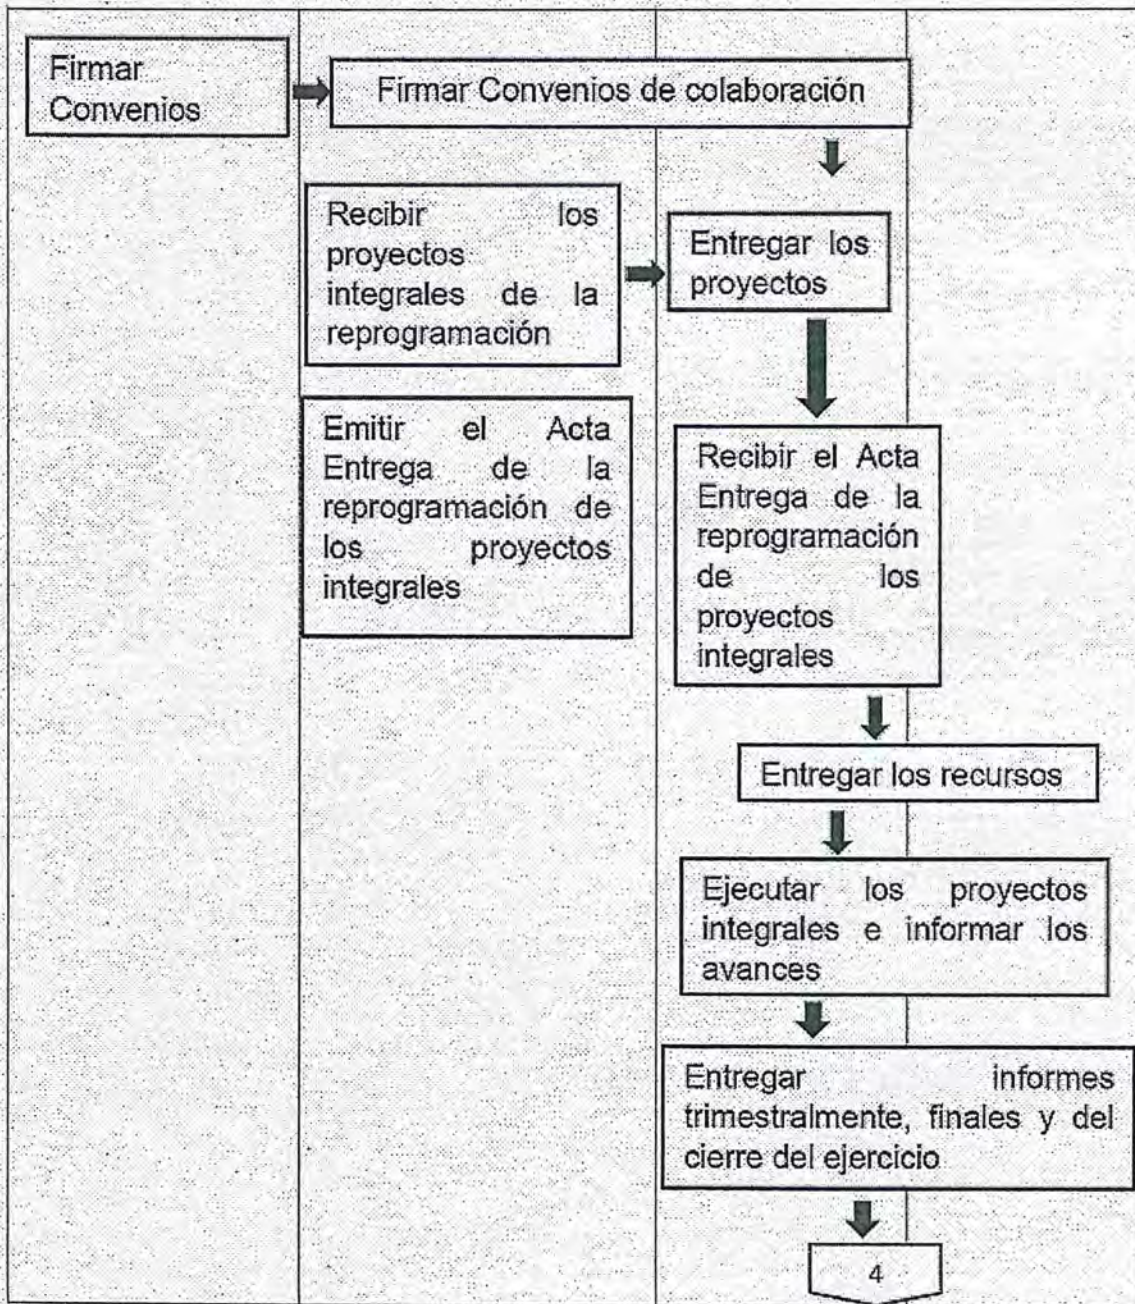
Firmar Convenios

Firmar Convenios de colaboración

Recibir los proyectos integrales de la reprogramación

Entregar los proyectos

Emitir el Acta Entrega de la reprogramación de los proyectos integrales

Recibir el Acta Entrega de la reprogramación de los proyectos integrales

Entregar los recursos

Ejecutar los proyectos integrales e informar los avances

Entregar informes trimestralmente, finales y del cierre del ejercicio

4